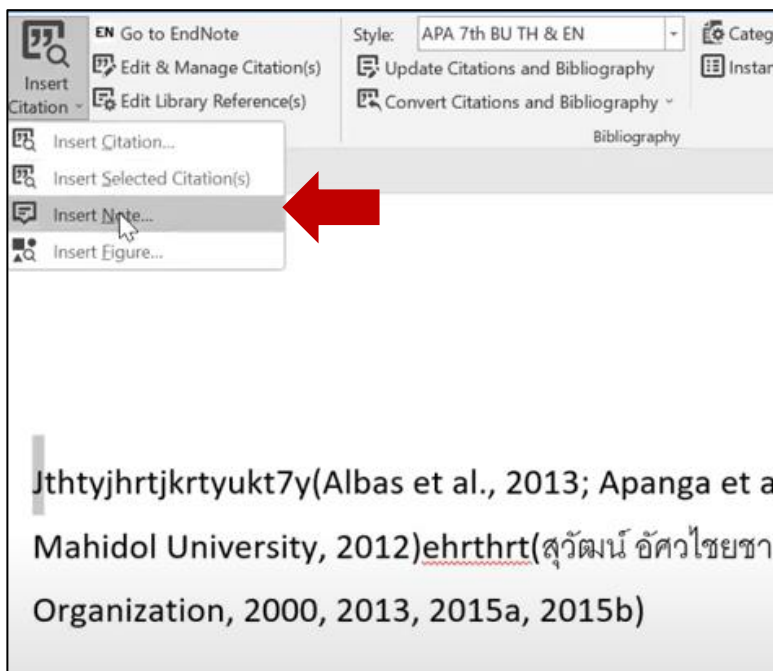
Insert Citation

EN Go to EndNote

Edit & Manage Citation(s)

Edit Library Reference(s)

Style: APA 7th BU TH & EN

Update Citations and Bibliography

Convert Citations and Bibliography

Bibliography

Categ

Instan

Insert Citation...

Insert Selected Citation(s)

Insert Note...

Insert Figure...

Jthtyjhrtjkrtyukt7y(Albas et al., 2013; Apanga et a

Mahidol University, 2012)ehrthrt(สุวัฒน์ อัศวไชยชา

Organization, 2000, 2013, 2015a, 2015b)